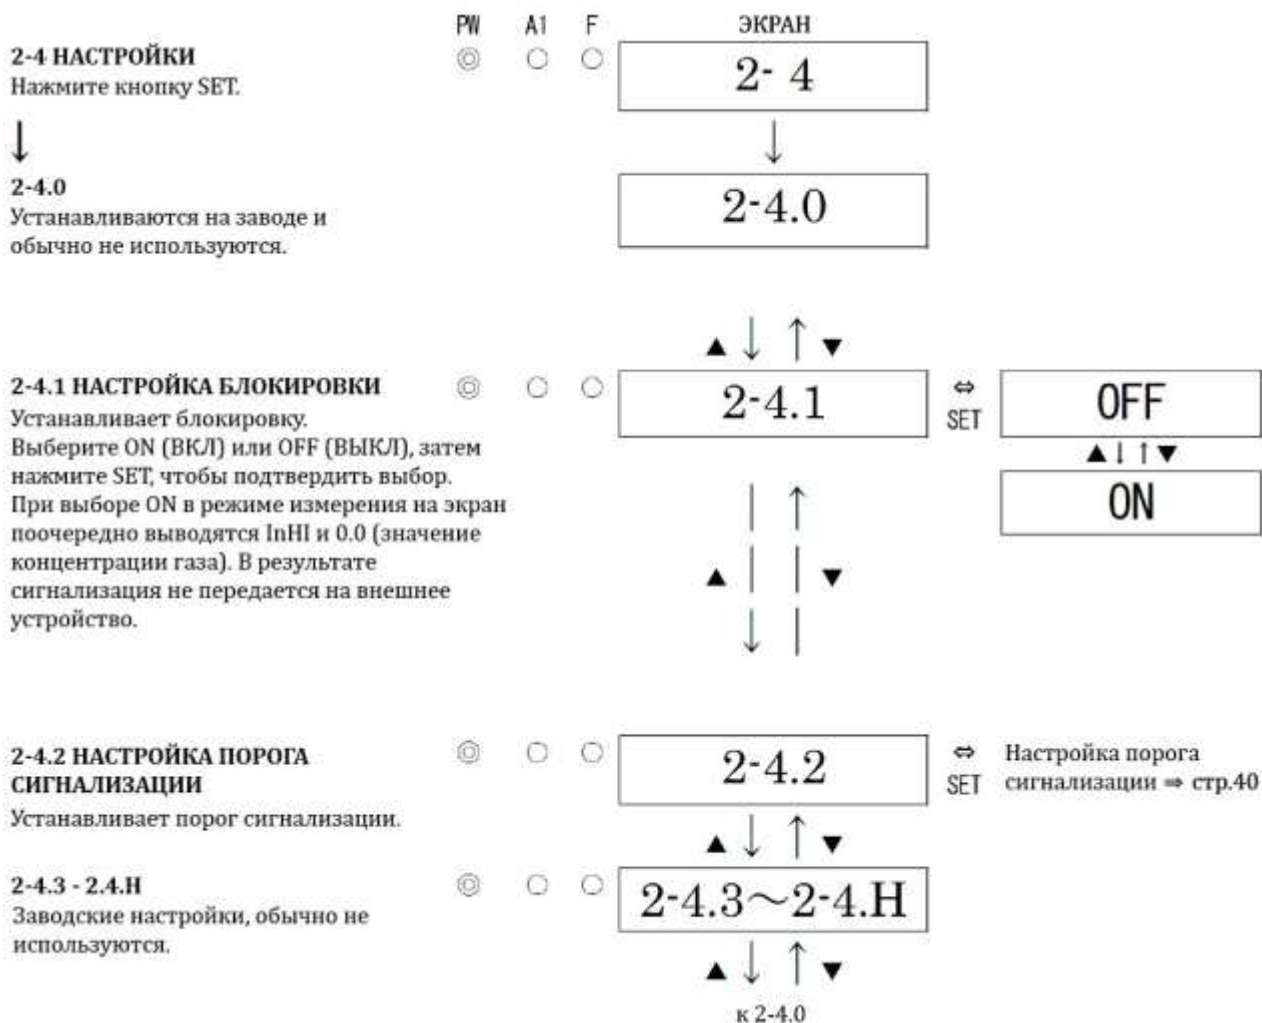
PW A1 F ЭКРАН

2-4 НАСТРОЙКИ
Нажмите кнопку SET.

2- 4

↓

2-4.0
Устанавливаются на заводе и обычно не используются.

2-4.0

▲↓ ↑▼

2-4.1 НАСТРОЙКА БЛОКИРОВКИ
Устанавливает блокировку.
Выберите ON (ВКЛ) или OFF (ВЫКЛ), затем нажмите SET, чтобы подтвердить выбор.
При выборе ON в режиме измерения на экран поочередно выводятся InHI и 0.0 (значение концентрации газа). В результате сигнализация не передается на внешнее устройство.

2-4.1

⇔ SET

OFF

▲↓ ↑▼

ON

▲ ▼

2-4.2 НАСТРОЙКА ПОРОГА СИГНАЛИЗАЦИИ
Устанавливает порог сигнализации.

2-4.2

⇔ SET

Настройка порога сигнализации ⇒ стр.40

▲↓ ↑▼

2-4.3 - 2.4.H
Заводские настройки, обычно не используются.

2-4.3～2-4.H

▲↓ ↑▼

к 2-4.0